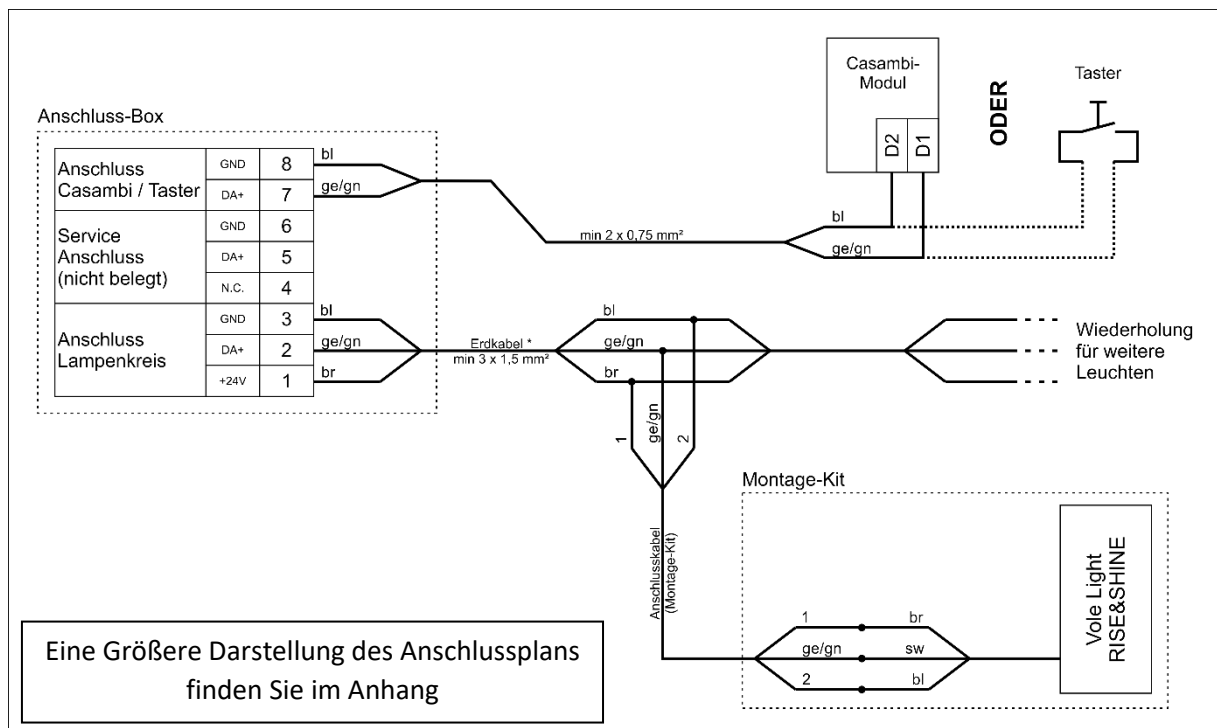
Anschluss-Box

| | | |
|---|---|---|
| Anschluss Casambi / Taster | GND | 8 |
| | DA+ | 7 |
| Service Anschluss (nicht belegt) | GND | 6 |
| | DA+ | 5 |
| | N.C. | 4 |
| Anschluss Lampenkreis | GND | 3 |
| | DA+ | 2 |
| | +24V | 1 |

bl
ge/gn
bl
ge/gn
br

Casambi-Modul
D2
D1

ODER

Taster

min 2 x 0,75 mm²
bl
ge/gn

Erdkabel *
min 3 x 1,5 mm²
bl
ge/gn
br

Wiederholung für weitere Leuchten

1
ge/gn
2

Anschlusskabel (Montage-Kit)

Montage-Kit
1
br
ge/gn
sw
2
bl

Vole Light RISE&SHINE

Eine Größere Darstellung des Anschlussplans finden Sie im Anhang